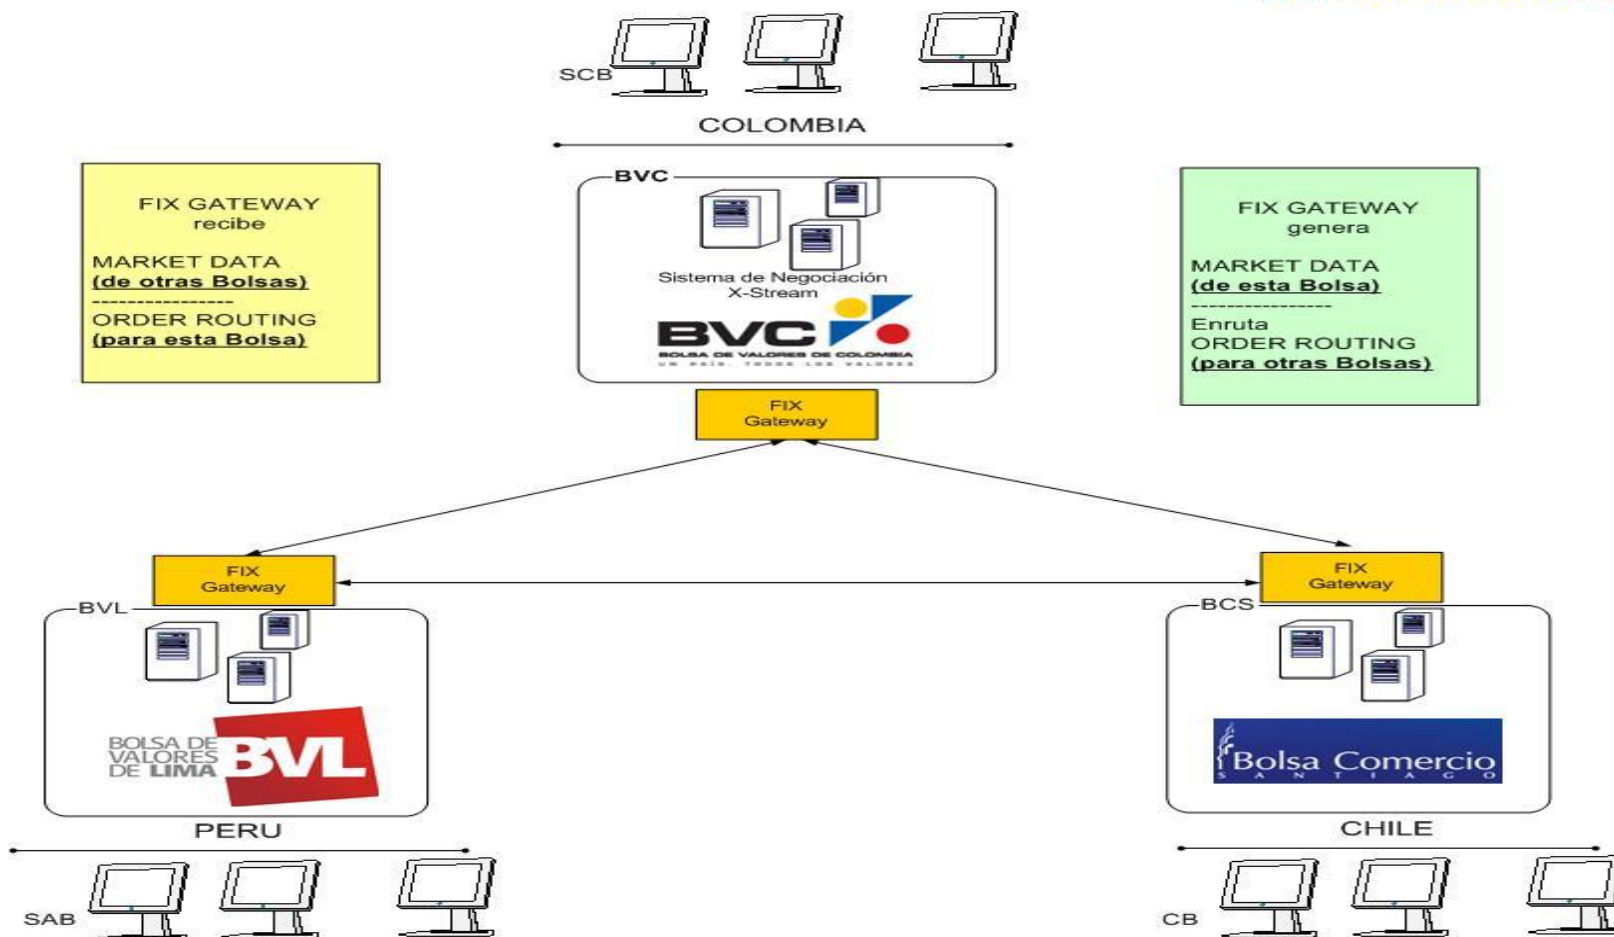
SCB

COLOMBIA

FIX GATEWAY
recibe

MARKET DATA
(de otras Bolsas)
----------------
ORDER ROUTING
(para esta Bolsa)

BVC

Sistema de Negociación
X-Stream

BVC
BOLSA DE VALORES DE COLOMBIA
UN PAÍS. TODOS LOS VALORES

FIX GATEWAY
genera

MARKET DATA
(de esta Bolsa)
----------------
Enruta
ORDER ROUTING
(para otras Bolsas)

FIX
Gateway

FIX
Gateway

FIX
Gateway

BVL

BOLSA DE VALORES DE LIMA BVL

PERU

SAB

BCS

Bolsa Comercio
SANTIAGO

CHILE

CB